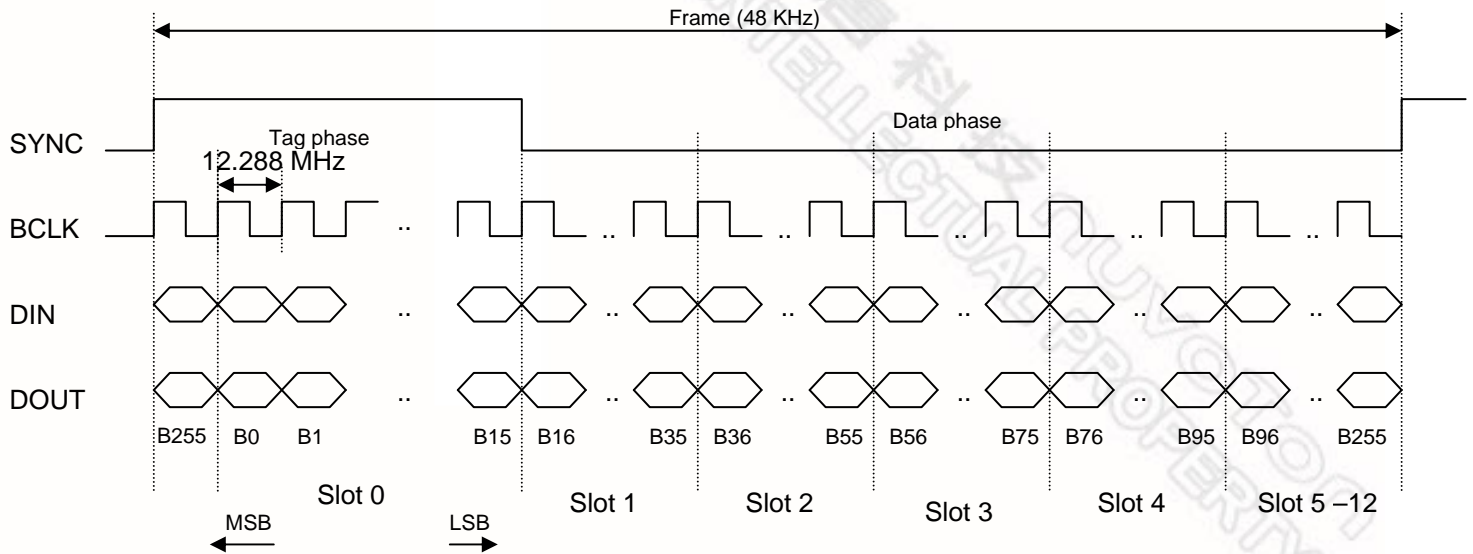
Frame (48 KHz)

SYNC

Tag phase

12.288 MHz

Data phase

BCLK

..

..

..

..

..

..

DIN

..

..

..

..

..

..

DOUT

..

..

..

..

..

..

B255 B0 B1 B15 B16 B35 B36 B55 B56 B75 B76 B95 B96 B255

Slot 0

Slot 1

Slot 2

Slot 3

Slot 4

Slot 5 –12

MSB

LSB